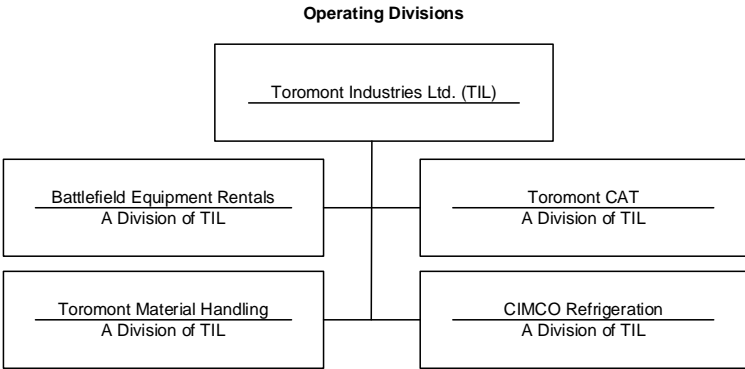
**Operating Divisions**

Toromont Industries Ltd. (TIL)

Battlefield Equipment Rentals
A Division of TIL

Toromont CAT
A Division of TIL

Toromont Material Handling
A Division of TIL

CIMCO Refrigeration
A Division of TIL